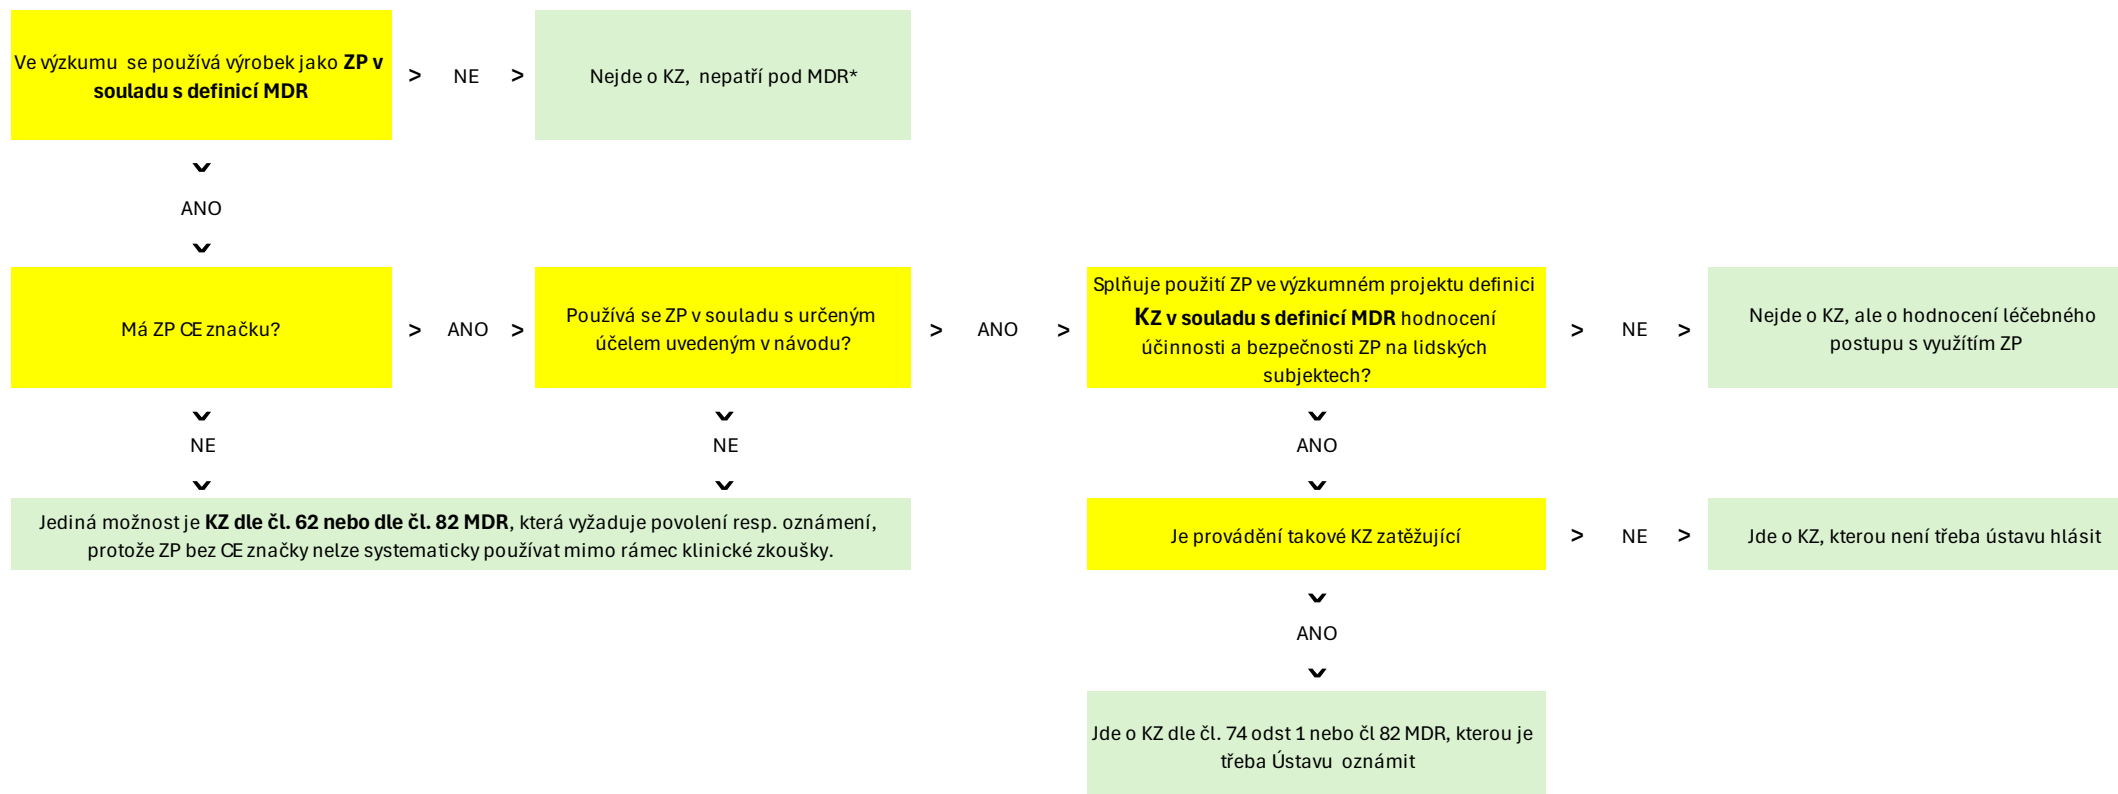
Ve výzkumu se používá výrobek jako **ZP v souladu s definicí MDR**

> NE >

Nejde o KZ, nepatří pod MDR*

ANO

Má ZP CE značku?

> ANO >

Používá se ZP v souladu s určeným účelem uvedeným v návodu?

> ANO >

Splňuje použití ZP ve výzkumném projektu definici **KZ v souladu s definicí MDR** hodnocení účinnosti a bezpečnosti ZP na lidských subjektech?

> NE >

Nejde o KZ, ale o hodnocení léčebného postupu s využitím ZP

NE

NE

ANO

Jediná možnost je **KZ dle čl. 62 nebo dle čl. 82 MDR**, která vyžaduje povolení resp. oznámení, protože ZP bez CE značky nelze systematicky používat mimo rámec klinické zkoušky.

Je provádění takové KZ zatěžující

> NE >

Jde o KZ, kterou není třeba ústavu hlásit

ANO

Jde o KZ dle čl. 74 odst 1 nebo čl 82 MDR, kterou je třeba Ústavu oznámit